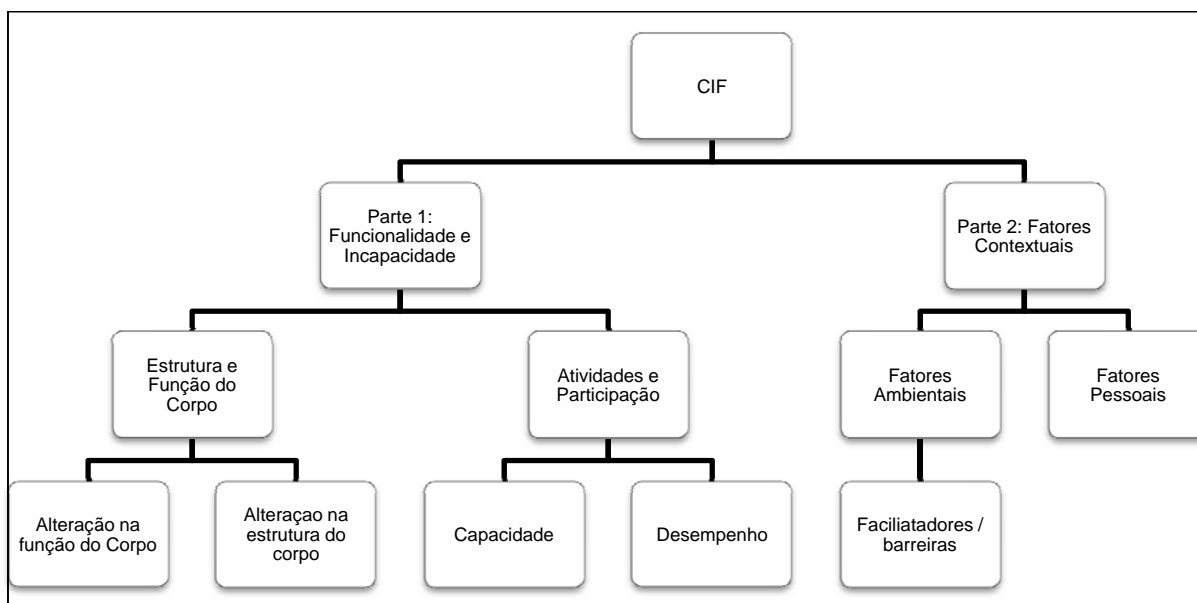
CIF

Parte 1: Funcionalidade e Incapacidade

Parte 2: Fatores Contextuais

Estrutura e Função do Corpo

Atividades e Participação

Fatores Ambientais

Fatores Pessoais

Alteração na função do Corpo

Alteraçao na estrutura do corpo

Capacidade

Desempenho

Faciliatadores / barreiras